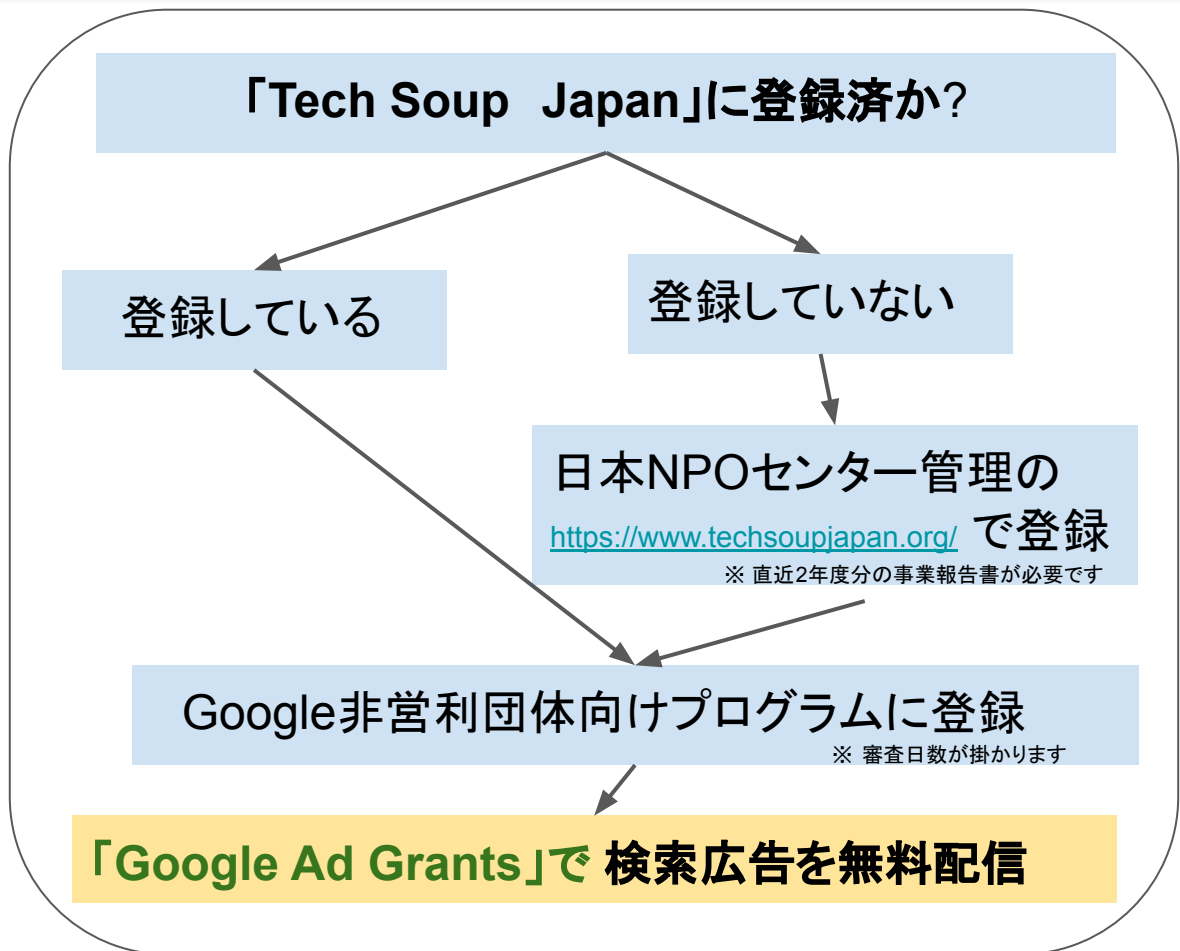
「Tech Soup Japan」に登録済か?

登録している

登録していない

日本NPOセンター管理の https://www.techsoupjapan.org/ で登録
※ 直近2年度分の事業報告書が必要です

Google非営利団体向けプログラムに登録
※ 審査日数が掛かります

「Google Ad Grants」で 検索広告を無料配信